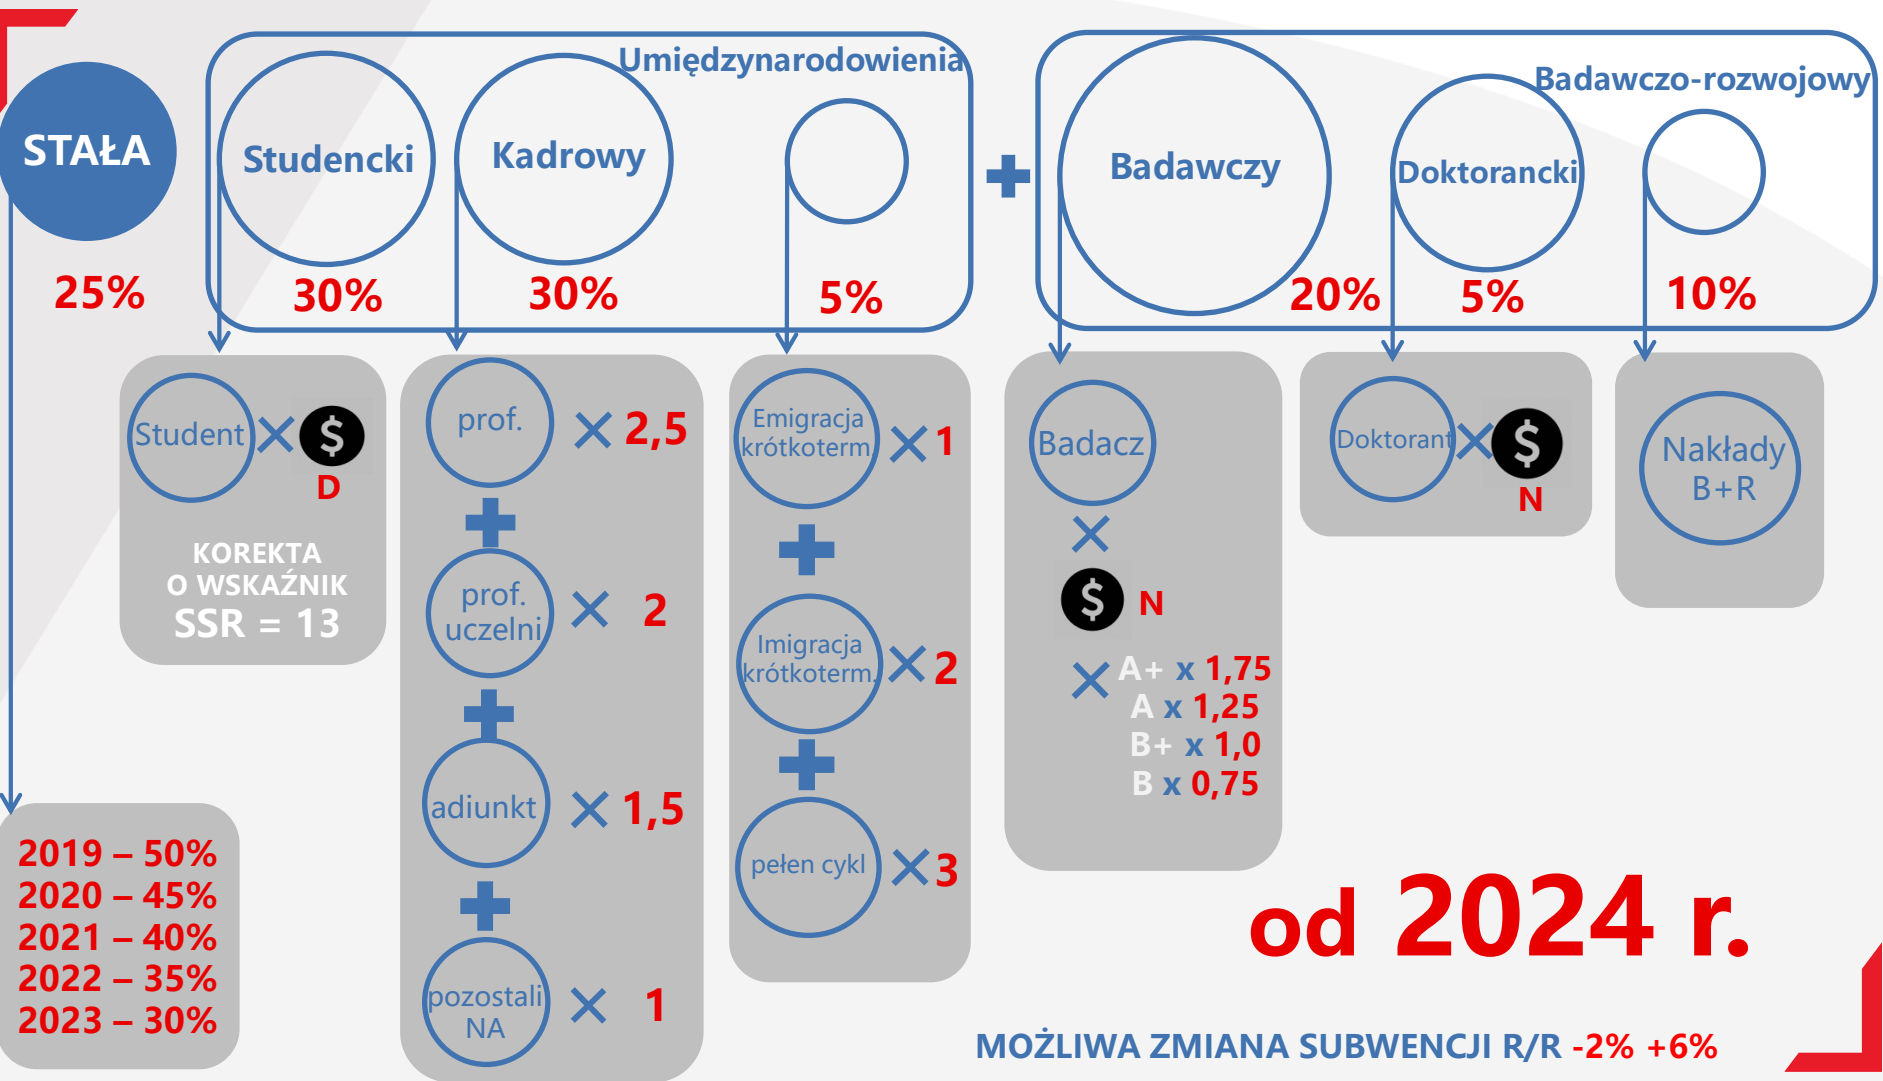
STAŁA

25%

Umiędzynarodowienia

Studencki

30%

Kadrowy

30%

5%

Badawczo-rozwojowy

Badawczy

20%

Doktorancki

5%

10%

Student × $ D

KOREKTA O WSKAŹNIK SSR = 13

prof. × 2,5

prof. uczelni × 2

adiunkt × 1,5

pozostali NA × 1

Emigracja krótkoterm × 1

Imigracja krótkoterm. × 2

pełen cykl × 3

Badacz

×

$ N

× A+ x 1,75
A x 1,25
B+ x 1,0
B x 0,75

Doktorant × $ N

Nakłady B+R

2019 – 50%
2020 – 45%
2021 – 40%
2022 – 35%
2023 – 30%

od 2024 r.

MOŻLIWA ZMIANA SUBWENCJI R/R -2% +6%